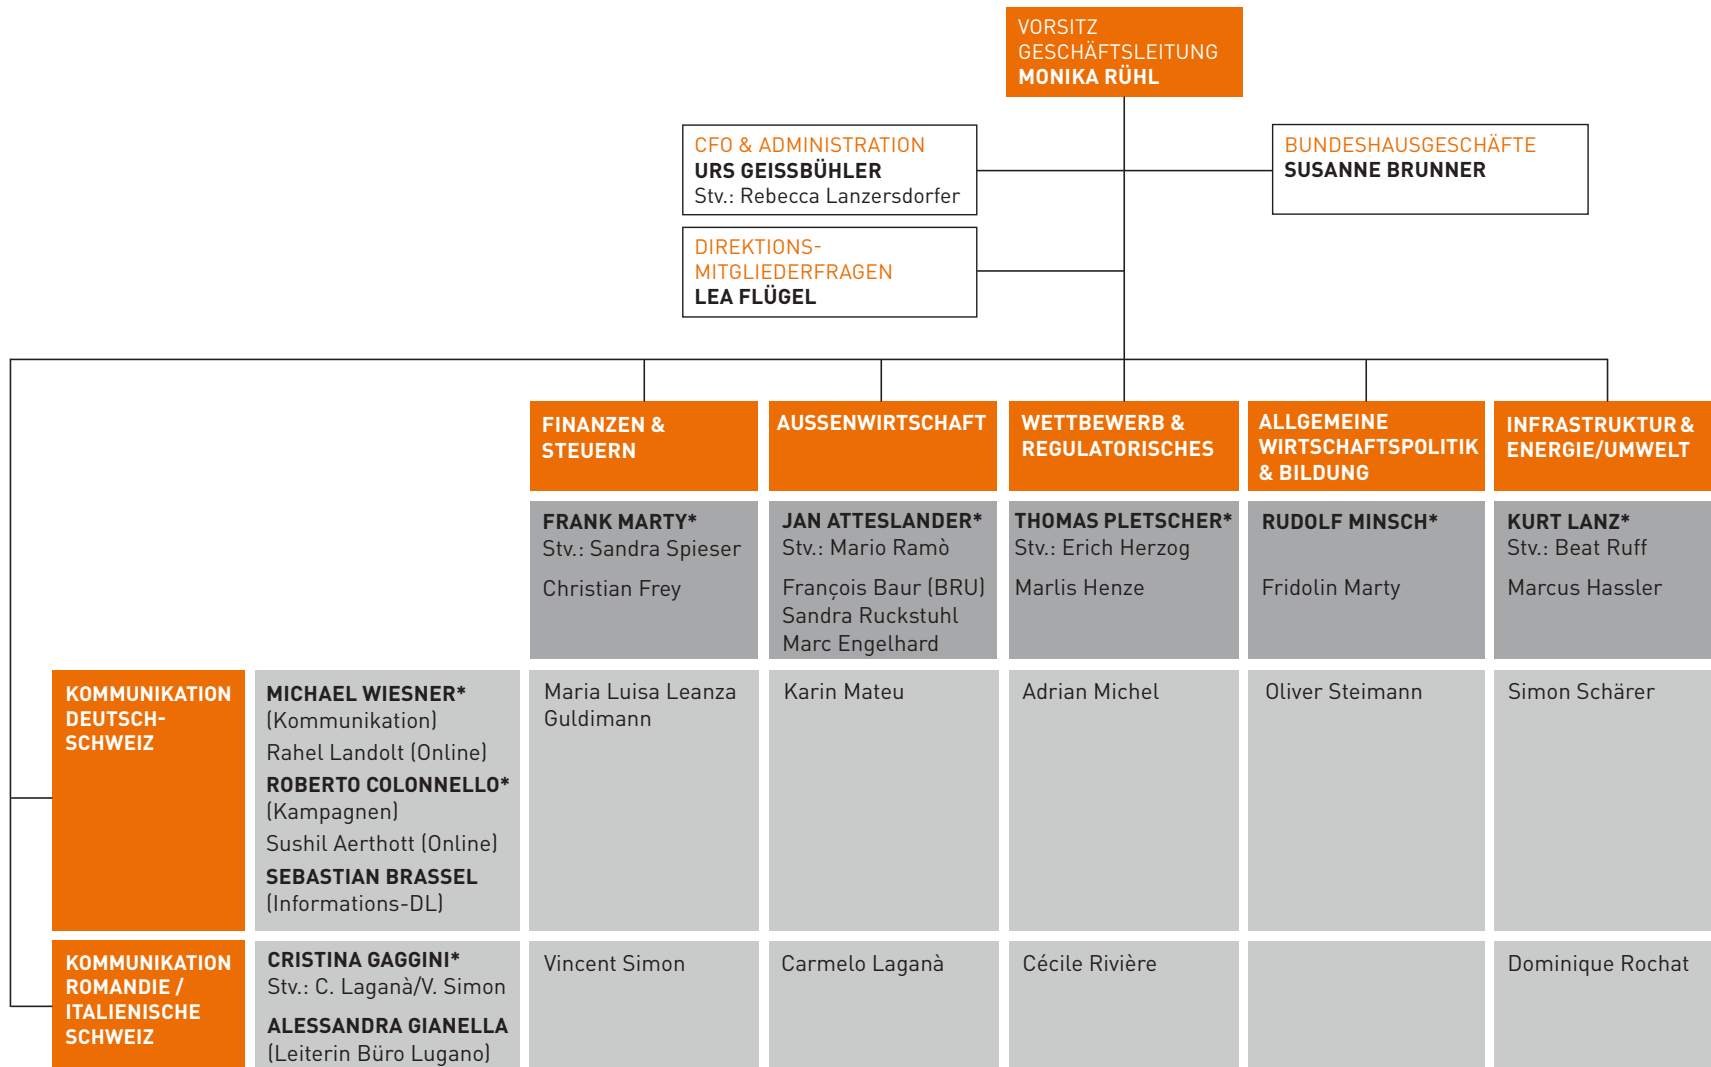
VORSITZ GESCHÄFTSLEITUNG
MONIKA RÜHL

CFO & ADMINISTRATION
URS GEISSBÜHLER
Stv.: Rebecca Lanzersdorfer

BUNDESHAUSGESCHÄFTE
SUSANNE BRUNNER

DIREKTIONS-MITGLIEDERFRAGEN
LEA FLÜGEL

FINANZEN & STEUERN
FRANK MARTY*
Stv.: Sandra Spieser
Christian Frey
Maria Luisa Leanza Guldimann
Vincent Simon

AUSSENWIRTSCHAFT
JAN ATTESLANDER*
Stv.: Mario Ramò
François Baur (BRU)
Sandra Ruckstuhl
Marc Engelhard
Karin Mateu
Carmelo Laganà

WETTBEWERB & REGULATORISCHES
THOMAS PLETSCHER*
Stv.: Erich Herzog
Marlis Henze
Adrian Michel
Cécile Rivière

ALLGEMEINE WIRTSCHAFTSPOLITIK & BILDUNG
RUDOLF MINSCH*
Fridolin Marty
Oliver Steimann

INFRASTRUKTUR & ENERGIE/UMWELT
KURT LANZ*
Stv.: Beat Ruff
Marcus Hassler
Simon Schärer
Dominique Rochat

KOMMUNIKATION DEUTSCH-SCHWEIZ
MICHAEL WIESNER*
(Kommunikation)
Rahel Landolt (Online)
ROBERTO COLONNELLO*
(Kampagnen)
Sushil Aerthott (Online)
SEBASTIAN BRASSEL
(Informations-DL)

KOMMUNIKATION ROMANDIE / ITALIENISCHE SCHWEIZ
CRISTINA GAGGINI*
Stv.: C. Laganà/V. Simon
ALESSANDRA GIANELLA
(Leiterin Büro Lugano)